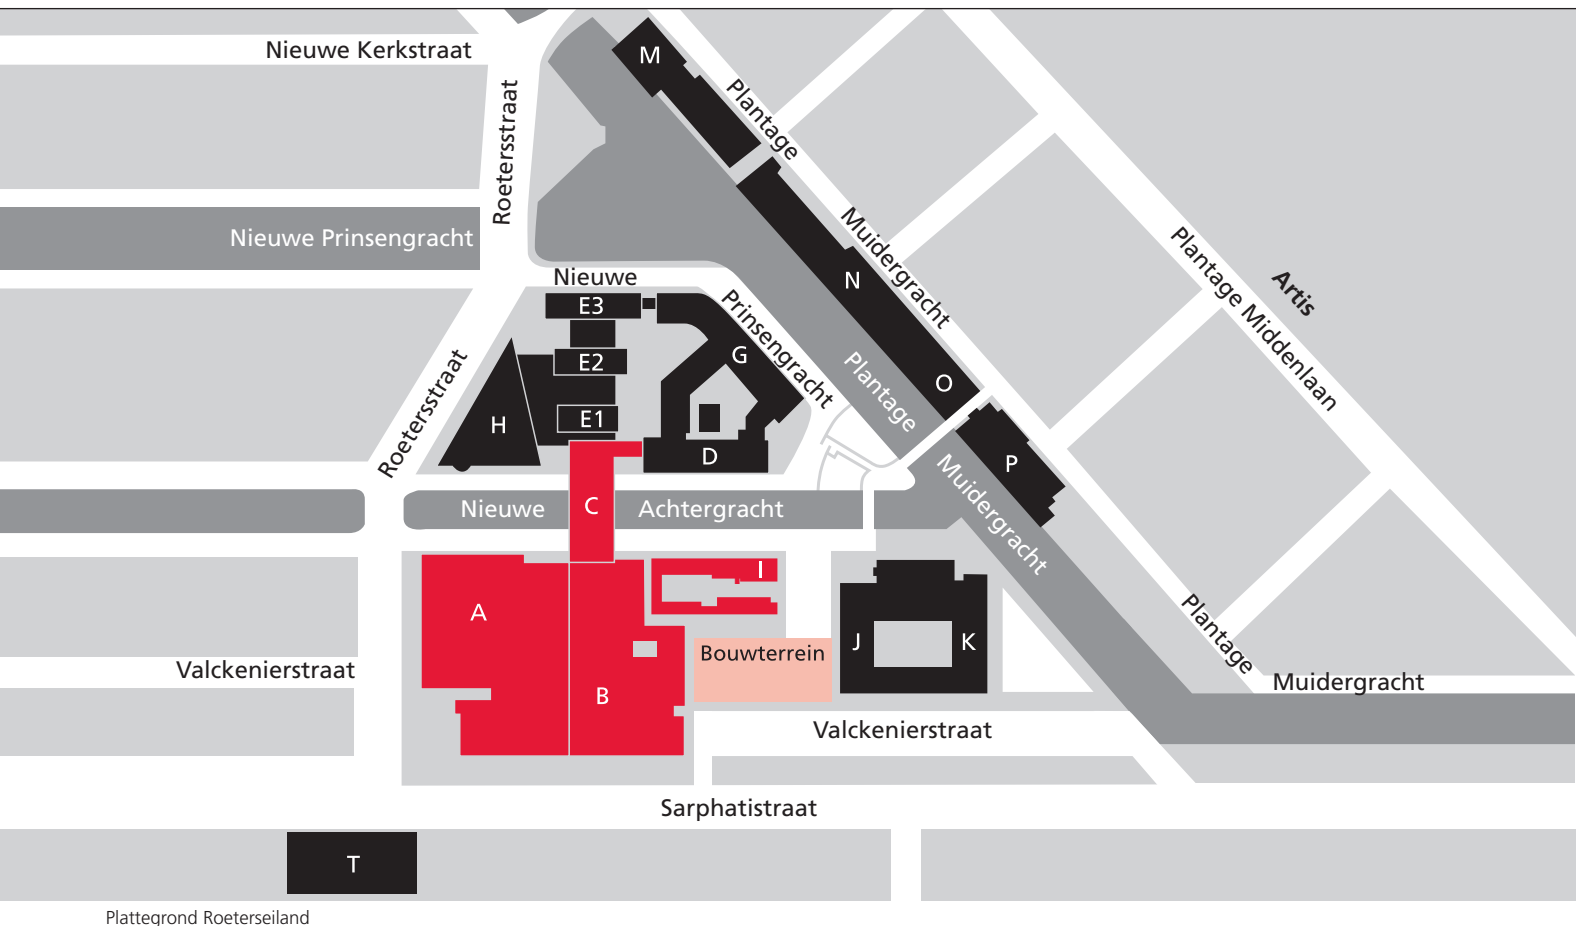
Nieuwe Kerkstraat
Roetersstraat
Nieuwe Prinsengracht
M
Plantage
Muidergracht
N
Artis
Plantage Middenlaan
Nieuwe
E3
E2
E1
H
Roetersstraat
Prinsengracht
G
D
Plantage
O
P
Muidergracht
Nieuwe
C
Achtergracht
I
A
B
Bouwterrein
J
K
Plantage
Muidergracht
Valckenierstraat
Valckenierstraat
Sarphatistraat
T
Plattegrond Roeterseiland